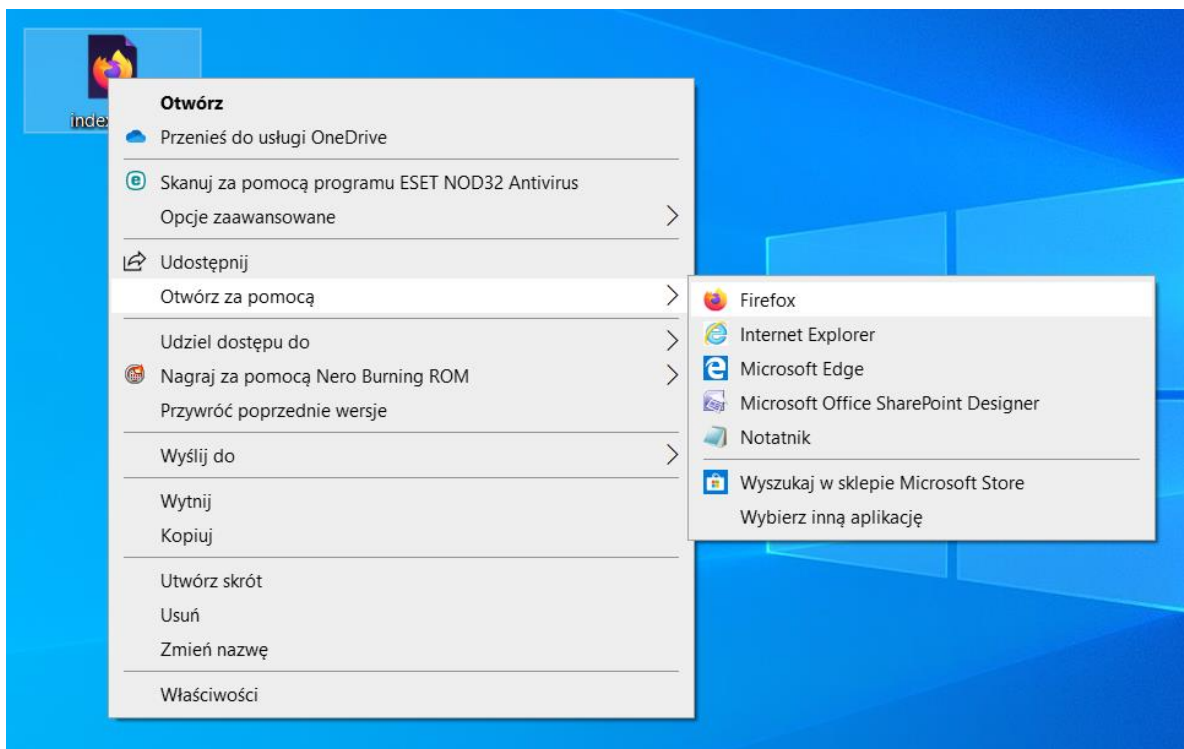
index

Otwórz
Przenieś do usługi OneDrive

Skanuj za pomocą programu ESET NOD32 Antivirus
Opcje zaawansowane

Udostępnij
Otwórz za pomocą

Udziel dostępu do
Nagraj za pomocą Nero Burning ROM
Przywróć poprzednie wersje

Wyślij do

Wytnij
Kopiuj

Utwórz skrót
Usuń
Zmień nazwę

Właściwości

Firefox
Internet Explorer
Microsoft Edge
Microsoft Office SharePoint Designer
Notatnik

Wyszukaj w sklepie Microsoft Store
Wybierz inną aplikację